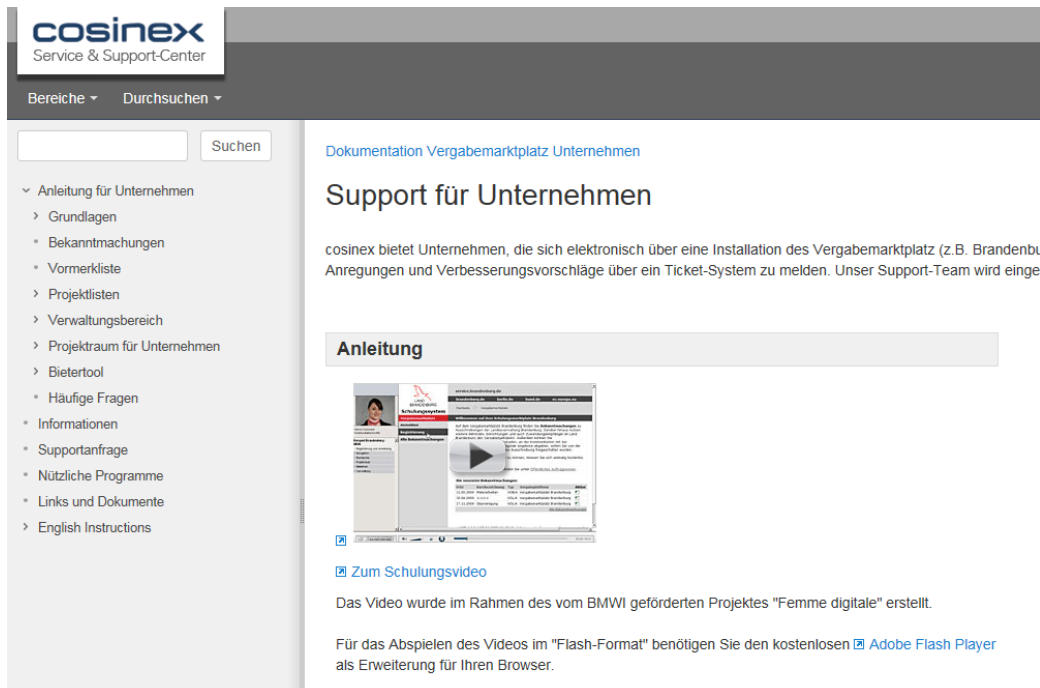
cosinex
Service & Support-Center

Bereiche ▾ Durchsuchen ▾

Suchen

Anleitung für Unternehmen
Grundlagen
Bekanntmachungen
Vormerkliste
Projektlisten
Verwaltungsbereich
Projektraum für Unternehmen
Bietertool
Häufige Fragen
Informationen
Supportanfrage
Nützliche Programme
Links und Dokumente
English Instructions

Dokumentation Vergabemarktplatz Unternehmen

Support für Unternehmen

cosinex bietet Unternehmen, die sich elektronisch über eine Installation des Vergabemarktplatz (z.B. Brandenbu
Anregungen und Verbesserungsvorschläge über ein Ticket-System zu melden. Unser Support-Team wird einge

Anleitung

Schulungssystem

Zum Schulungsvideo

Das Video wurde im Rahmen des vom BMWI geförderten Projektes "Femme digitale" erstellt.

Für das Abspielen des Videos im "Flash-Format" benötigen Sie den kostenlosen Adobe Flash Player als Erweiterung für Ihren Browser.